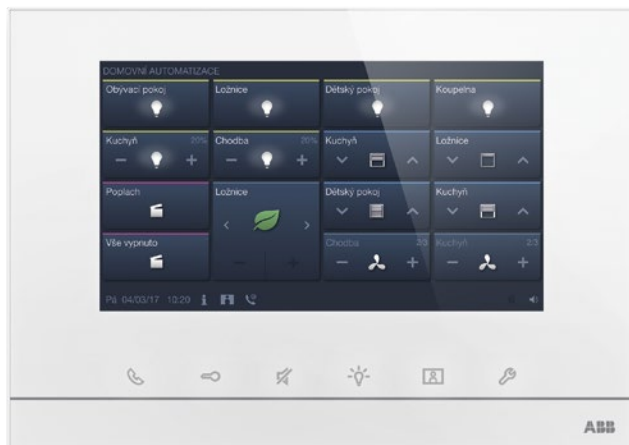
DOMOVNÍ AUTOMATIZACE

Obývací pokoj

Ložnice

Dětský pokoj

Koupelna

Kuchyň 20%

Chodba 20%

Kuchyň

Ložnice

Poplach

Ložnice

Dětský pokoj

Kuchyň

Vše vypnuto

Chodba 2/3

Kuchyň 2/3

Pá 04/03/17 10:20

ABB